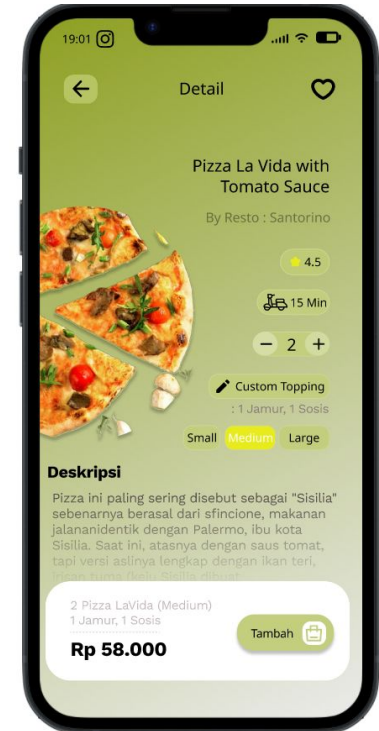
19:01

Detail

Pizza La Vida with Tomato Sauce

By Resto : Santorino

4.5

15 Min

− 2 +

Custom Topping

: 1 Jamur, 1 Sosis

Small Medium Large

Deskripsi

Pizza ini paling sering disebut sebagai "Sisilia" sebenarnya berasal dari sfincione, makanan jalananidentik dengan Palermo, ibu kota Sisilia. Saat ini, atasnya dengan saus tomat, tapi versi aslinya lengkap dengan ikan teri, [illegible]

2 Pizza LaVida (Medium)
1 Jamur, 1 Sosis

Rp 58.000

Tambah